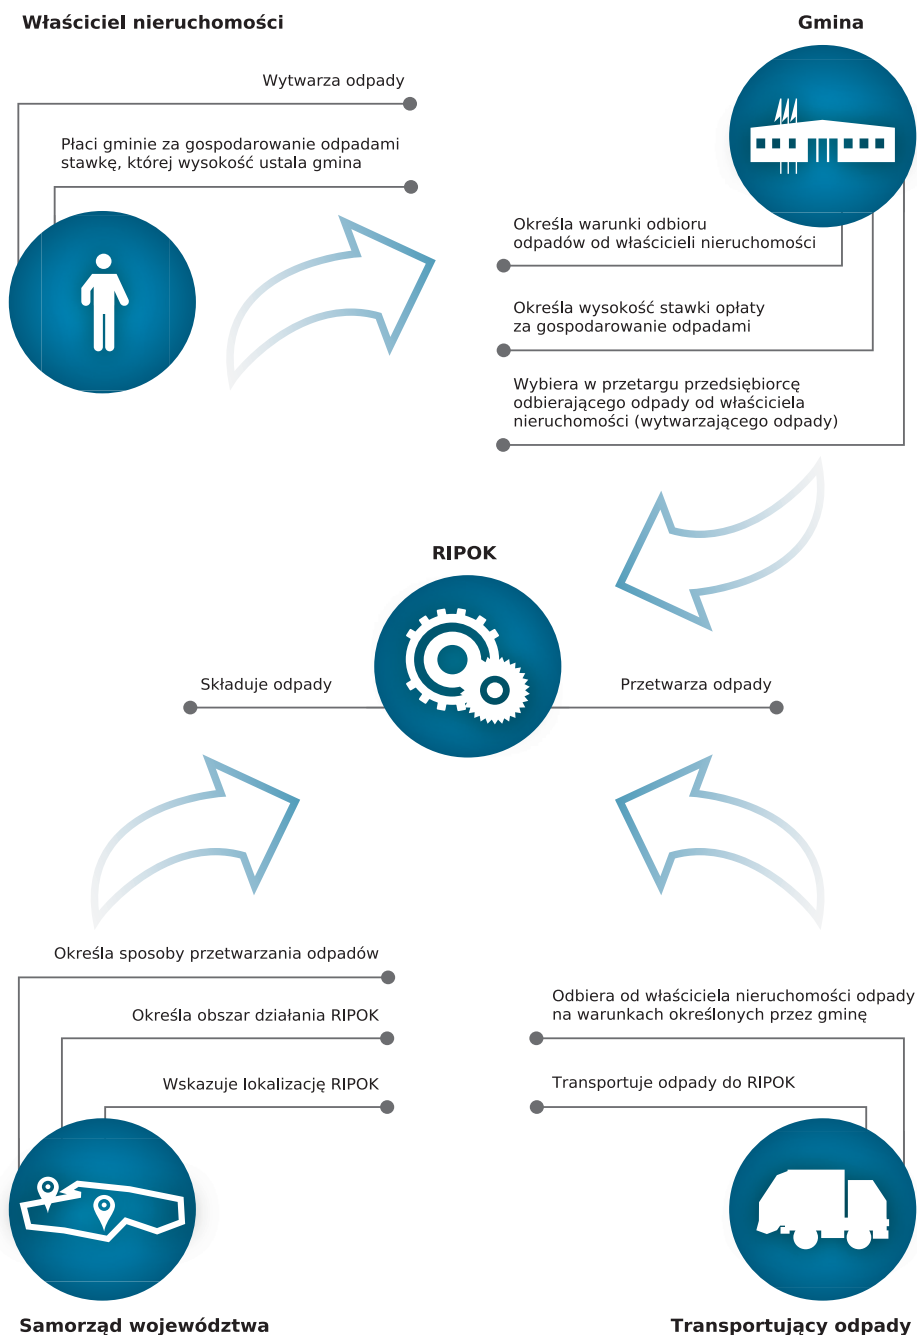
Właściciel nieruchomości

Wytwarza odpady

Płaci gminie za gospodarowanie odpadami stawkę, której wysokość ustala gmina

Gmina

Określa warunki odbioru odpadów od właścicieli nieruchomości

Określa wysokość stawki opłaty za gospodarowanie odpadami

Wybiera w przetargu przedsiębiorcę odbierającego odpady od właściciela nieruchomości (wytwarzającego odpady)

RIPOK

Składuje odpady

Przetwarza odpady

Określa sposoby przetwarzania odpadów

Określa obszar działania RIPOK

Wskazuje lokalizację RIPOK

Odbiera od właściciela nieruchomości odpady na warunkach określonych przez gminę

Transportuje odpady do RIPOK

Samorząd województwa

Transportujący odpady